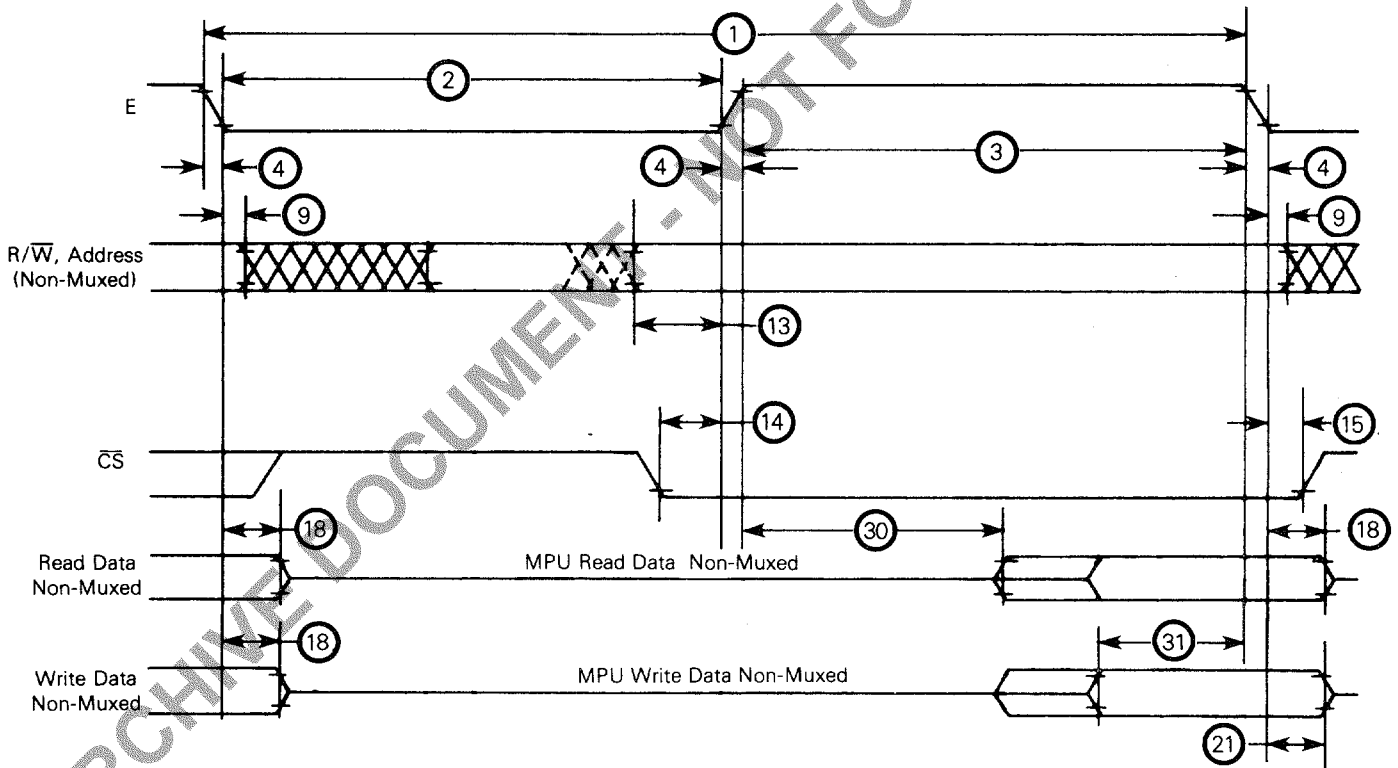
ARCHIVE DOCUMENT - NOT FO

1

2

E

3

4

4

4

9

9

R/$\overline{W}$, Address (Non-Muxed)

13

14

15

$\overline{CS}$

18

30

18

Read Data Non-Muxed

MPU Read Data Non-Muxed

18

31

Write Data Non-Muxed

MPU Write Data Non-Muxed

21